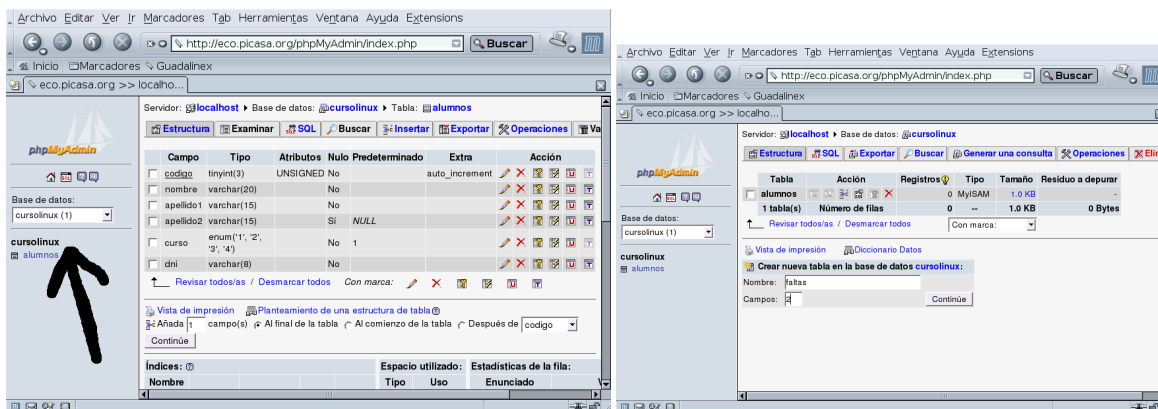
Archivo Editar Ver Ir Marcadores Tab Herramientas Ventana Ayuda Extensions

http://eco.picasa.org/phpMyAdmin/index.php Buscar

Inicio Marcadores Guadalinex

eco.picasa.org >> localho...

phpMyAdmin

Base de datos:

cursolinux (1)

cursolinux

alumnos

Servidor: localhost ▸ Base de datos: cursolinux ▸ Tabla: alumnos

Estructura | Examinar | SQL | Buscar | Insertar | Exportar | Operaciones | Va

| Campo | Tipo | Atributos | Nulo | Predeterminado | Extra | Acción |
|---|---|---|---|---|---|---|
| codigo | tinyint(3) | UNSIGNED | No | | auto_increment | |
| nombre | varchar(20) | | No | | | |
| apellido1 | varchar(15) | | No | | | |
| apellido2 | varchar(15) | | Sí | NULL | | |
| curso | enum('1', '2', '3', '4') | | No | 1 | | |
| dni | varchar(8) | | No | | | |

Revisar todos/as / Desmarcar todos Con marca:

Vista de impresión Planteamiento de una estructura de tabla

Añada 1 campo(s) Al final de la tabla Al comienzo de la tabla Después de codigo

Continúe

Índices: Espacio utilizado: Estadísticas de la fila:

Nombre Tipo Uso Enunciado

Archivo Editar Ver Ir Marcadores Tab Herramientas Ventana Ayuda Extensions

http://eco.picasa.org/phpMyAdmin/index.php Buscar

Inicio Marcadores Guadalinex

eco.picasa.org >> localho...

phpMyAdmin

Base de datos:

cursolinux (1)

cursolinux

alumnos

Servidor: localhost ▸ Base de datos: cursolinux

Estructura | SQL | Exportar | Buscar | Generar una consulta | Operaciones | Elir

| Tabla | Acción | Registros | Tipo | Tamaño | Residuo a depurar |
|---|---|---|---|---|---|
| alumnos | | 0 | MyISAM | 1.0 KB | - |
| 1 tabla(s) | Número de filas | 0 | -- | 1.0 KB | 0 Bytes |

Revisar todos/as / Desmarcar todos Con marca:

Vista de impresión Diccionario Datos

Crear nueva tabla en la base de datos cursolinux:

Nombre: faltas

Campos: 2 Continúe